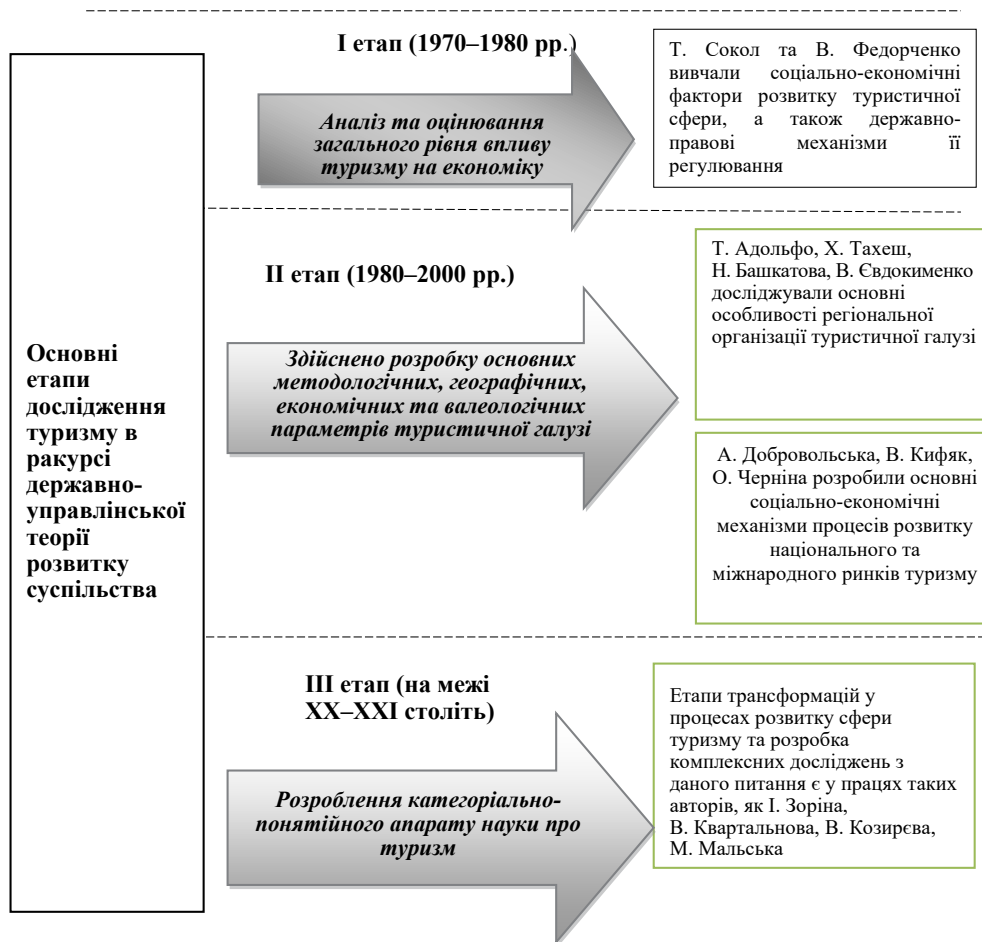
Основні етапи дослідження туризму в ракурсі державно-управлінської теорії розвитку суспільства

І етап (1970–1980 рр.)

Аналіз та оцінювання загального рівня впливу туризму на економіку

Т. Сокол та В. Федорченко вивчали соціально-економічні фактори розвитку туристичної сфери, а також державно-правові механізми її регулювання

ІІ етап (1980–2000 рр.)

Здійснено розробку основних методологічних, географічних, економічних та валеологічних параметрів туристичної галузі

Т. Адольфо, Х. Тахеш, Н. Башкатова, В. Євдокименко досліджували основні особливості регіональної організації туристичної галузі

А. Добровольська, В. Кифяк, О. Черніна розробили основні соціально-економічні механізми процесів розвитку національного та міжнародного ринків туризму

ІІІ етап (на межі XX–XXI століть)

Розроблення категоріально-понятійного апарату науки про туризм

Етапи трансформацій у процесах розвитку сфери туризму та розробка комплексних досліджень з даного питання є у працях таких авторів, як І. Зоріна, В. Квартальнова, В. Козирєва, М. Мальська